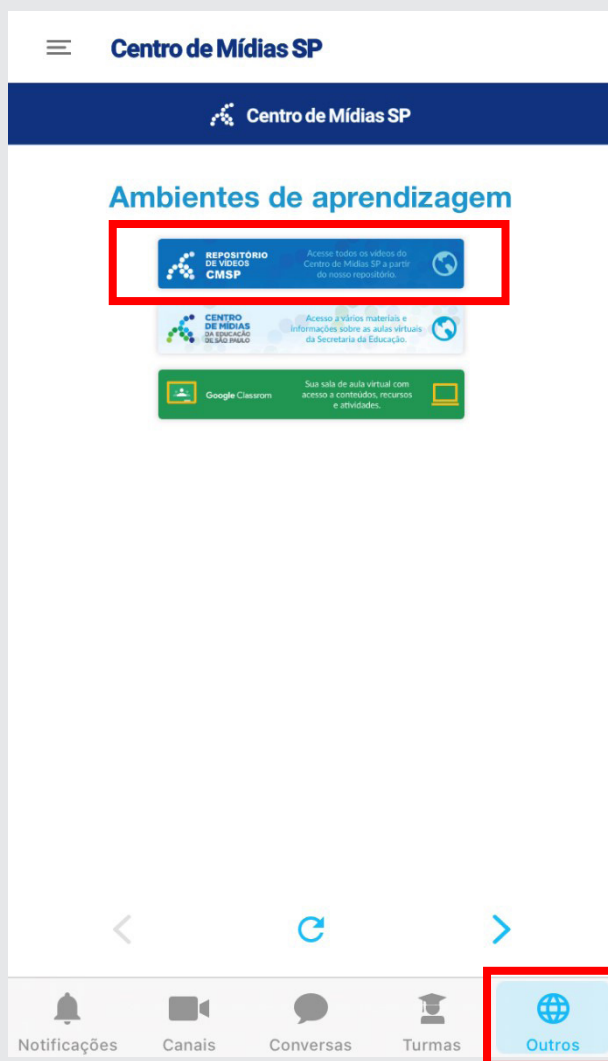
Centro de Mídias SP

Centro de Mídias SP

Ambientes de aprendizagem

REPOSITÓRIO DE VÍDEOS CMSP

Acesse todos os vídeos do Centro de Mídias SP a partir do nosso repositório.

CENTRO DE MÍDIAS DA EDUCAÇÃO DE SÃO PAULO

Acesso a vários materiais e informações sobre as aulas virtuais da Secretaria da Educação.

Google Classrom

Sua sala de aula virtual com acesso a conteúdos, recursos e atividades.

Notificações
Canais
Conversas
Turmas
Outros